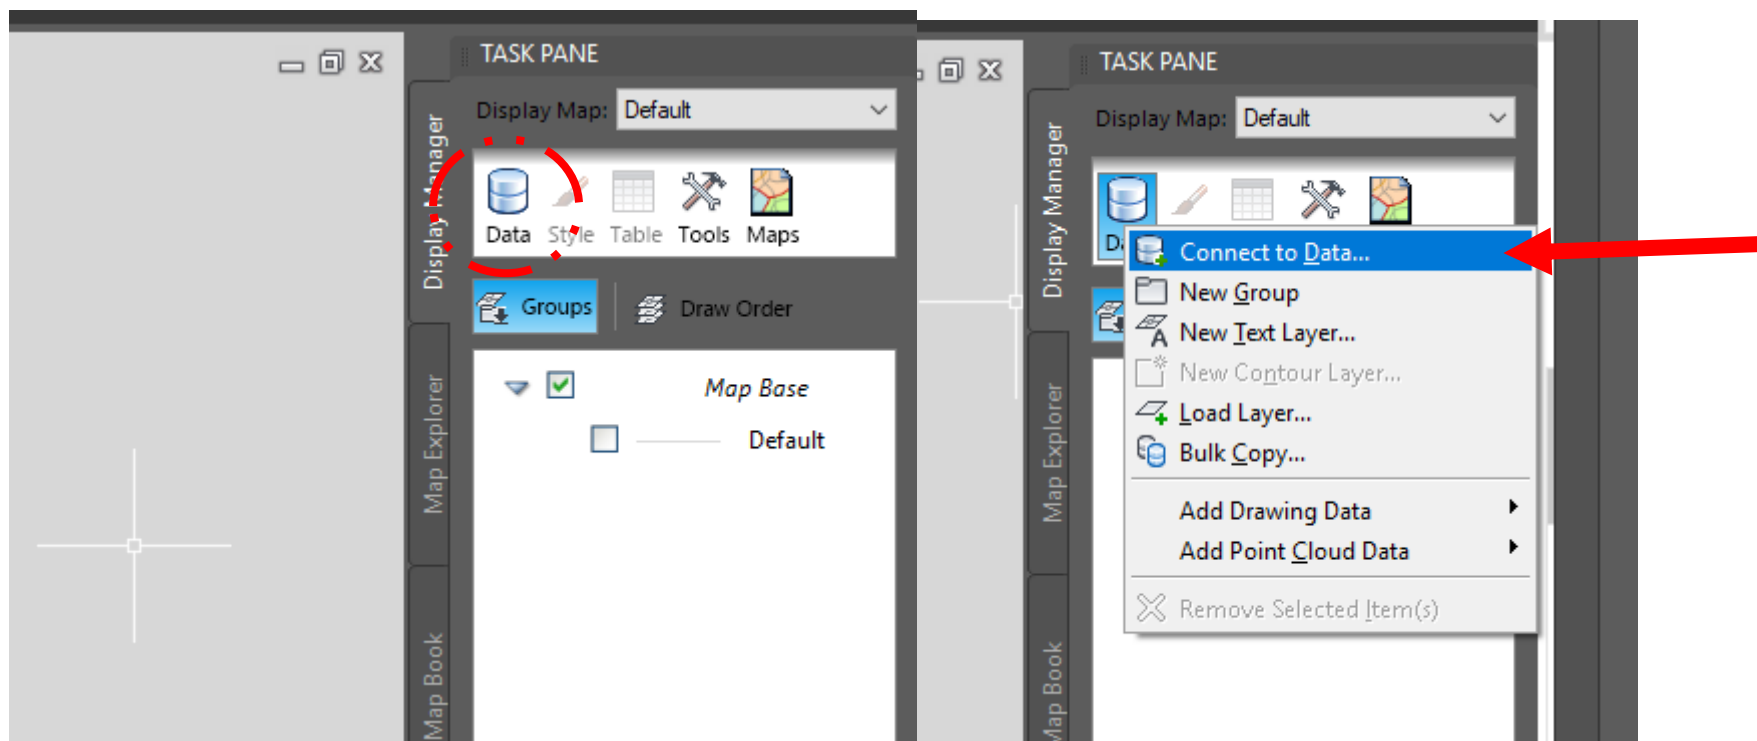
TASK PANE

Display Map: Default

Display Manager

Map Explorer

Map Book

Data Style Table Tools Maps

Groups Draw Order

Map Base

Default

TASK PANE

Display Map: Default

Display Manager

Map Explorer

Map Book

Da

Connect to Data...
New Group
New Text Layer...
New Contour Layer...
Load Layer...
Bulk Copy...
Add Drawing Data
Add Point Cloud Data
Remove Selected Item(s)